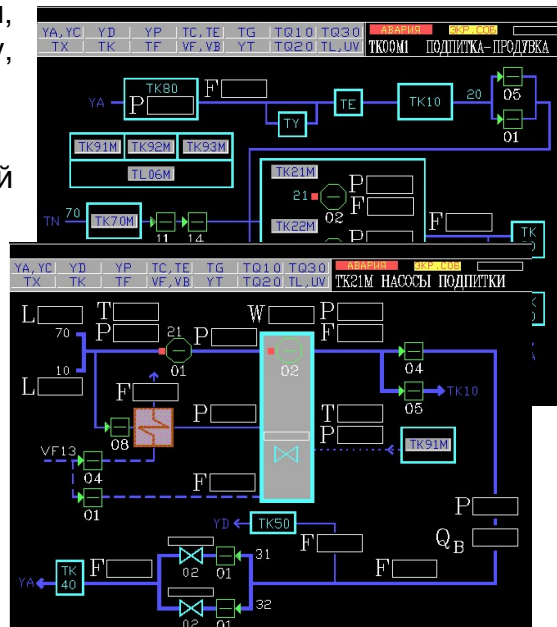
н,
у,
й

| YA,YC | YD | YP | TC,TE | TG | TQ10 | TQ30 |
|---|---|---|---|---|---|---|
| TX | TK | TF | VF,VB | YT | TQ20 | TL,UV |

АВАРИЯ ЗАР.СОБ
TK00M1 ПОДПИТКА-ПРОДУВКА

TK80
YA P F
TY TE TK10 20 05
01
TK91M TK92M TK93M
TL06M
TK21M
21 P
02 F
TN 70 TK70M 11 14 TK22M P F TK

| YA,YC | YD | YP | TC,TE | TG | TQ10 | TQ30 |
|---|---|---|---|---|---|---|
| TX | TK | TF | VF,VB | YT | TQ20 | TL,UV |

АВАРИЯ ЗАР.СОБ
TK21M НАССОЫ ПОДПИТКИ

L T W P
70 P 21 P F
10 01 02
L 04
F 05 TK10
08 P T
VF13 P TK91M
04
F
01
P
YD TK50
F $Q_B$
31
TK 40 F 02 01 F
YA
32
02 01